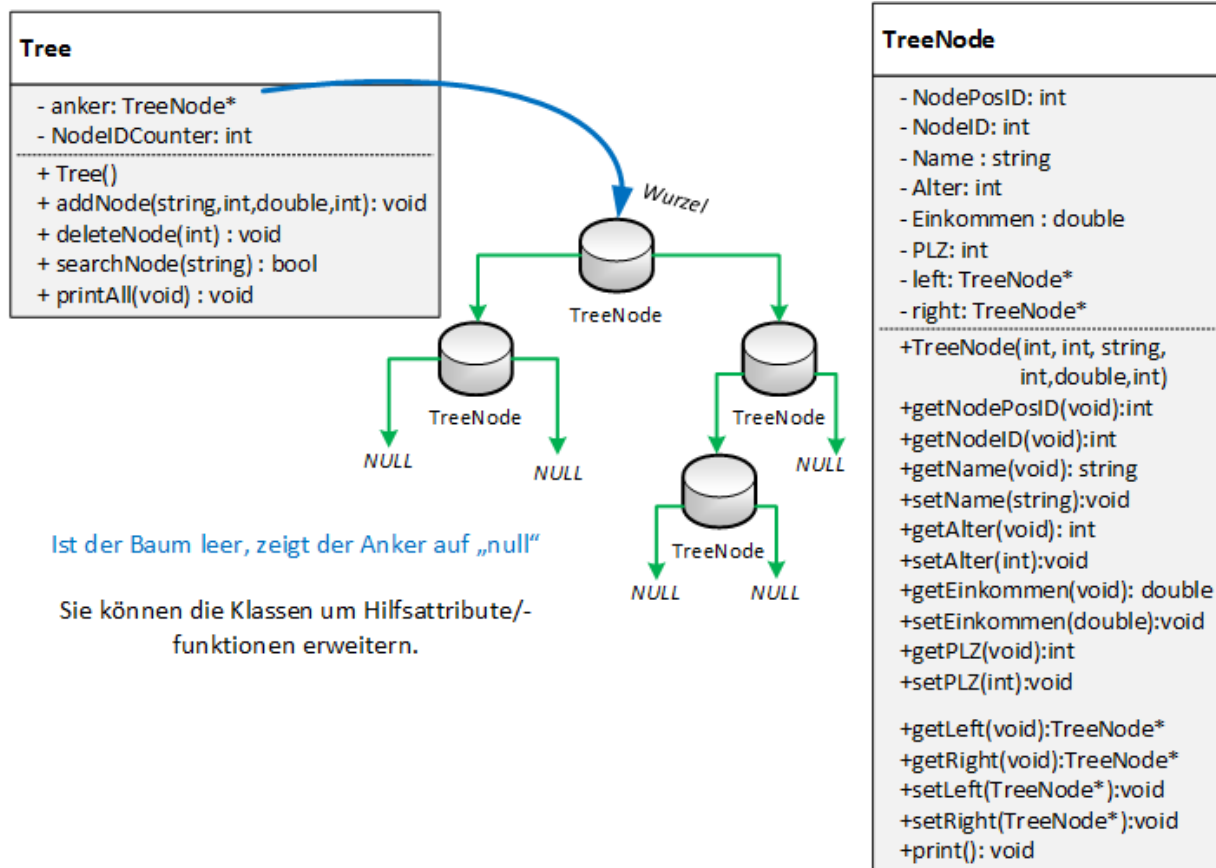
Tree

- anker: TreeNode*
- NodeIDCounter: int

+ Tree()
+ addNode(string,int,double,int): void
+ deleteNode(int) : void
+ searchNode(string) : bool
+ printAll(void) : void

Wurzel

TreeNode

TreeNode

TreeNode

NULL

NULL

NULL

TreeNode

NULL

NULL

Ist der Baum leer, zeigt der Anker auf „null“

Sie können die Klassen um Hilfsattribute/-funktionen erweitern.

TreeNode

- NodePosID: int
- NodeID: int
- Name : string
- Alter: int
- Einkommen : double
- PLZ: int
- left: TreeNode*
- right: TreeNode*

+TreeNode(int, int, string, int,double,int)
+getNodePosID(void):int
+getNodeID(void):int
+getName(void): string
+setName(string):void
+getAlter(void): int
+setAlter(int):void
+getEinkommen(void): double
+setEinkommen(double):void
+getPLZ(void):int
+setPLZ(int):void

+getLeft(void):TreeNode*
+getRight(void):TreeNode*
+setLeft(TreeNode*):void
+setRight(TreeNode*):void
+print(): void